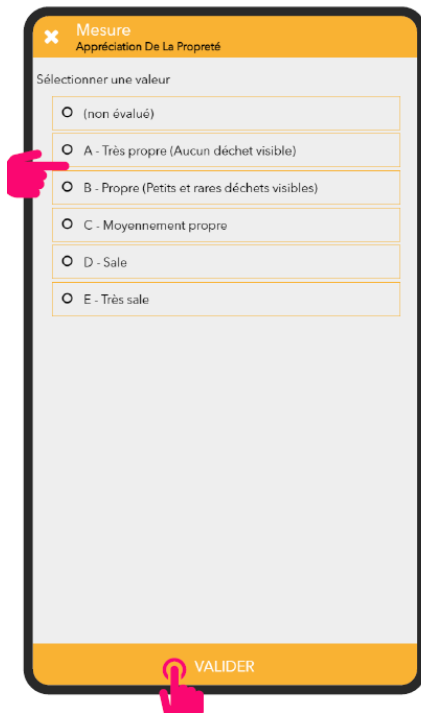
✖ Mesure
Appréciation De La Propreté

Sélectionner une valeur

(non évalué)

A - Très propre (Aucun déchet visible)

B - Propre (Petits et rares déchets visibles)

C - Moyennement propre

D - Sale

E - Très sale

VALIDER